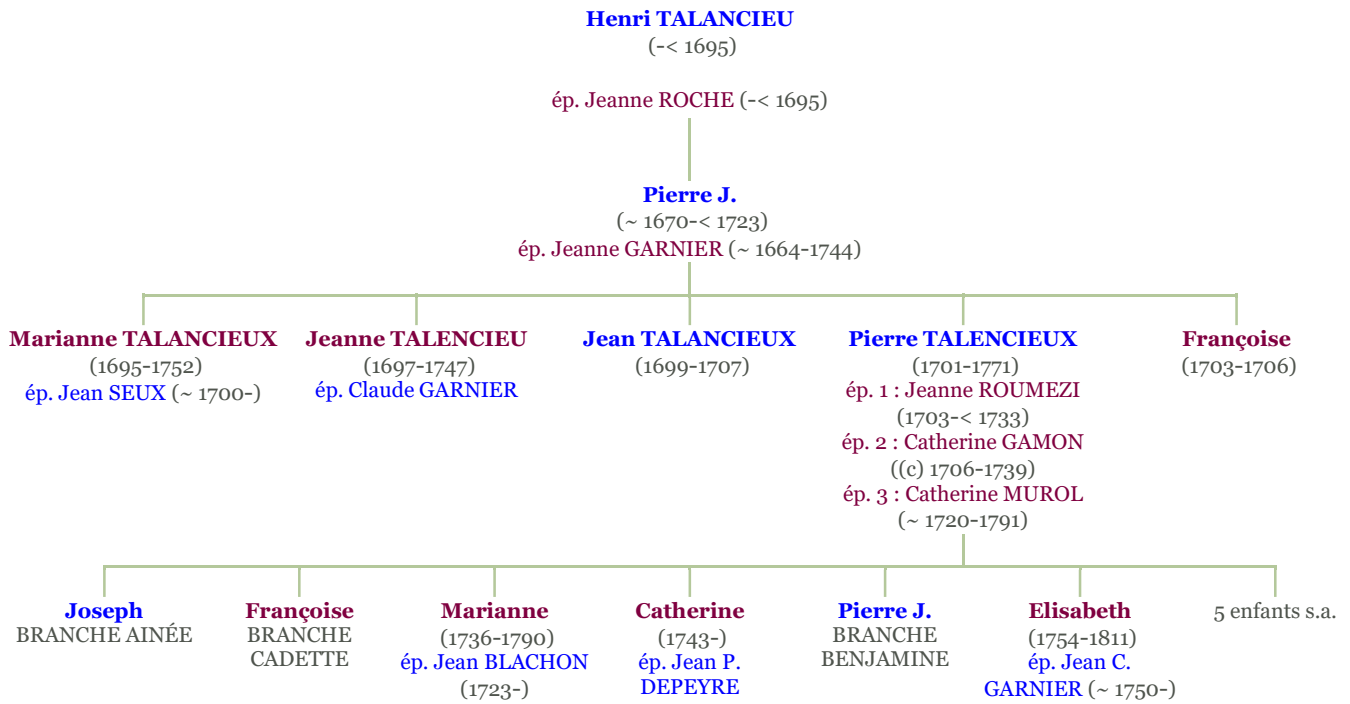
Henri TALANCIEU
(-< 1695)

ép. Jeanne ROCHE (-< 1695)

Pierre J.
(~ 1670-< 1723)
ép. Jeanne GARNIER (~ 1664-1744)

Marianne TALANCIEUX
(1695-1752)
ép. Jean SEUX (~ 1700-)

Jeanne TALENCIEU
(1697-1747)
ép. Claude GARNIER

Jean TALANCIEUX
(1699-1707)

Pierre TALENCIEUX
(1701-1771)
ép. 1 : Jeanne ROUMEZI
(1703-< 1733)
ép. 2 : Catherine GAMON
((c) 1706-1739)
ép. 3 : Catherine MUROL
(~ 1720-1791)

Françoise
(1703-1706)

Joseph
BRANCHE AINÉE

Françoise
BRANCHE CADETTE

Marianne
(1736-1790)
ép. Jean BLACHON
(1723-)

Catherine
(1743-)
ép. Jean P. DEPEYRE

Pierre J.
BRANCHE BENJAMINE

Elisabeth
(1754-1811)
ép. Jean C. GARNIER (~ 1750-)

5 enfants s.a.